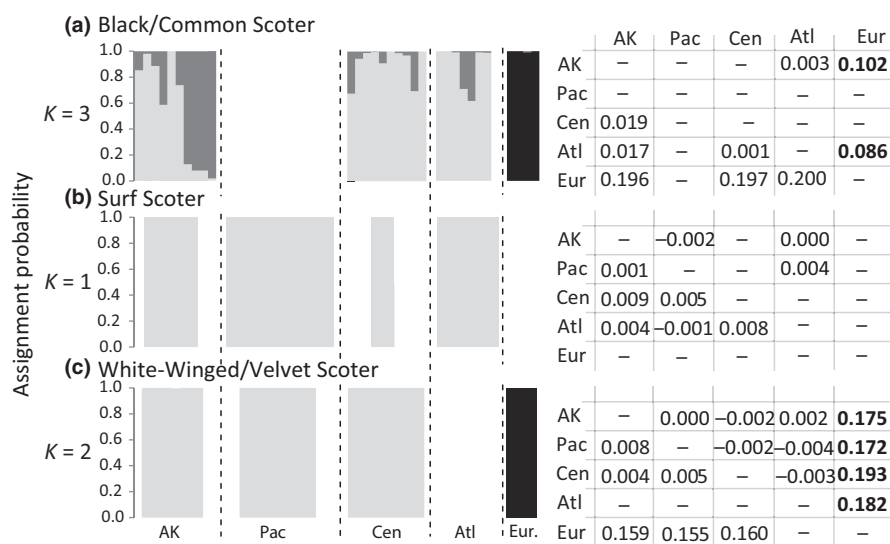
(a) Black/Common Scoter

1.0
0.8
0.6
0.4
0.2
0.0

$K$ = 3

| | AK | Pac | Cen | Atl | Eur |
|---|---|---|---|---|---|
| AK | – | – | – | 0.003 | **0.102** |
| Pac | – | – | – | – | – |
| Cen | 0.019 | – | – | – | – |
| Atl | 0.017 | – | 0.001 | – | **0.086** |
| Eur | 0.196 | – | 0.197 | 0.200 | – |

(b) Surf Scoter

1.0
0.8
0.6
0.4
0.2
0.0

$K$ = 1

| | AK | Pac | Cen | Atl | Eur |
|---|---|---|---|---|---|
| AK | – | –0.002 | – | 0.000 | – |
| Pac | 0.001 | – | – | 0.004 | – |
| Cen | 0.009 | 0.005 | – | – | – |
| Atl | 0.004 | –0.001 | 0.008 | – | – |
| Eur | – | – | – | – | – |

(c) White-Winged/Velvet Scoter

1.0
0.8
0.6
0.4
0.2
0.0

$K$ = 2

| | AK | Pac | Cen | Atl | Eur |
|---|---|---|---|---|---|
| AK | – | 0.000 | –0.002 | 0.002 | **0.175** |
| Pac | 0.008 | – | –0.002 | –0.004 | **0.172** |
| Cen | 0.004 | 0.005 | – | –0.003 | **0.193** |
| Atl | – | – | – | – | **0.182** |
| Eur | 0.159 | 0.155 | 0.160 | – | – |

Assignment probability

AK Pac Cen Atl Eur.